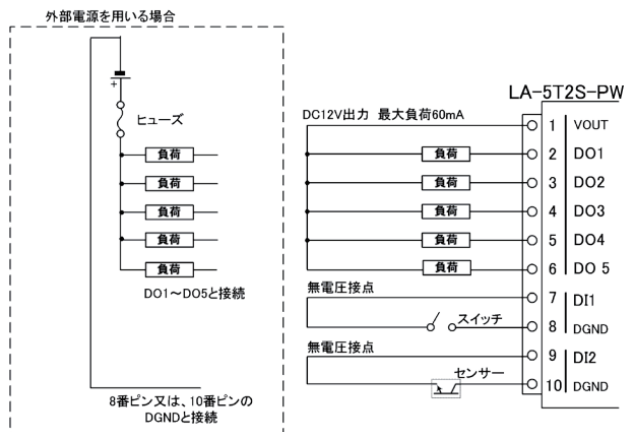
外部電源を用いる場合

+

ヒューズ

負荷
負荷
負荷
負荷
負荷

DO1～DO5と接続

8番ピン又は、10番ピンのDGNDと接続

LA-5T2S-PW

DC12V出力 最大負荷60mA

負荷
負荷
負荷
負荷
負荷

無電圧接点

スイッチ

無電圧接点

センサー

| | |
|---|---|
| 1 | VOUT |
| 2 | DO1 |
| 3 | DO2 |
| 4 | DO3 |
| 5 | DO4 |
| 6 | DO 5 |
| 7 | DI1 |
| 8 | DGND |
| 9 | DI2 |
| 10 | DGND |